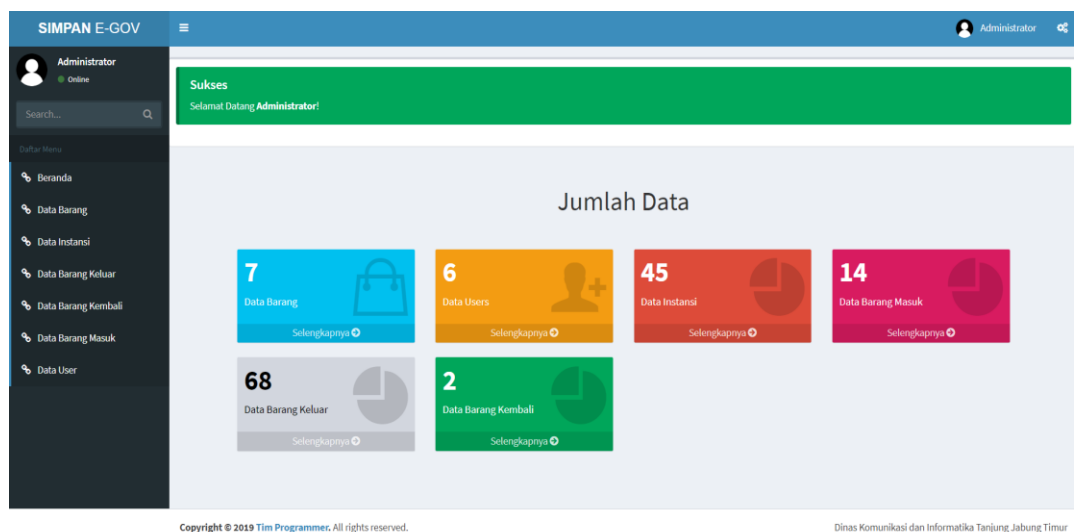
SIMPAN E-GOV

Administrator

Administrator
Online

Search...

Daftar Menu
Beranda
Data Barang
Data Instansi
Data Barang Keluar
Data Barang Kembali
Data Barang Masuk
Data User

Sukses
Selamat Datang **Administrator**!

Jumlah Data

7
Data Barang
Selengkapnya

6
Data Users
Selengkapnya

45
Data Instansi
Selengkapnya

14
Data Barang Masuk
Selengkapnya

68
Data Barang Keluar
Selengkapnya

2
Data Barang Kembali
Selengkapnya

Copyright © 2019 Tim Programmer. All rights reserved.

Dinas Komunikasi dan Informatika Tanjung Jabung Timur